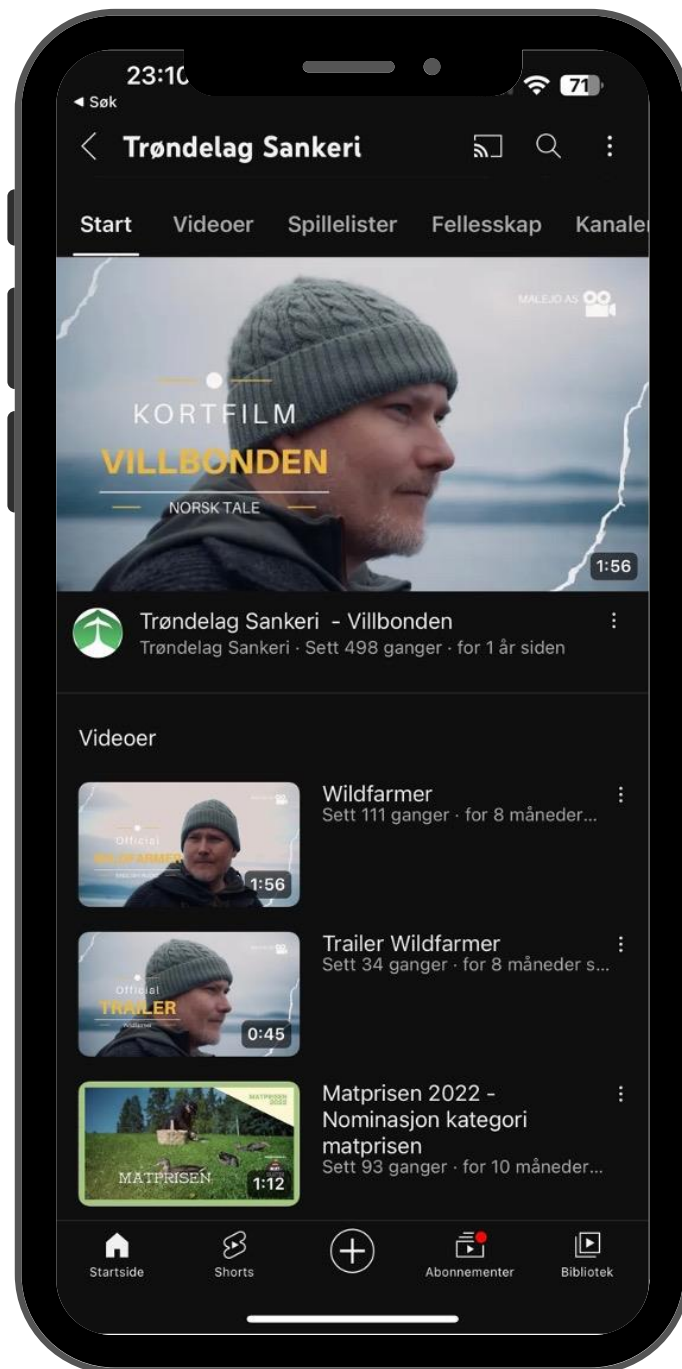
23:10
◂ Søk
71

Trøndelag Sankeri

Start Videoer Spillelister Fellesskap Kanale

MALEJO AS
KORTFILM
VILLBONDEN
NORSK TALE
1:56

Trøndelag Sankeri - Villbonden
Trøndelag Sankeri · Sett 498 ganger · for 1 år siden

Videoer

Official
WILDFARMER
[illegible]
1:56
Wildfarmer
Sett 111 ganger · for 8 måneder...

Official
TRAILER
Wildfarmer
0:45
Trailer Wildfarmer
Sett 34 ganger · for 8 måneder s...

MATPRISEN 2022
MATPRISEN
1:12
Matprisen 2022 - Nominasjon kategori matprisen
Sett 93 ganger · for 10 måneder...

Startside Shorts Abonnementer Bibliotek